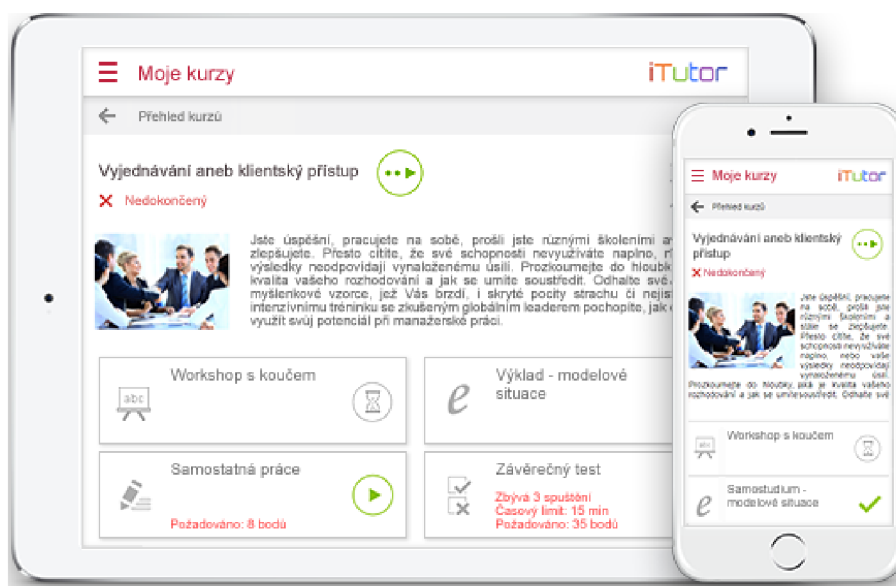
Moje kurzy

iTutor

Přehled kurzů

Vyjednávání aneb klientský přístup

Nedokončený

Jste úspěšní, pracujete na sobě, prošli jste různými školeními a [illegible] zlepšujete. Přesto cítíte, že své schopnosti nevyužíváte naplno, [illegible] výsledky neodpovídají vynaloženému úsilí. Prozkoumejte do hloubk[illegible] kvalita vašeho rozhodování a jak se umíte soustředit. Odhalte své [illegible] myšlenkové vzorce, jež Vás brzdí, i skryté pocity strachu či nejist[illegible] intenzivnímu tréninku se zkušeným globálním leaderem pochopíte, jak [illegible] využít svůj potenciál při manažerské práci.

abc

Workshop s koučem

Výklad - modelové situace

Samostatná práce

Požadováno: 8 bodů

Závěrečný test

Zbývá 3 spuštění
Časový limit: 15 min
Požadováno: 35 bodů

Moje kurzy

iTutor

Přehled kurzů

Vyjednávání aneb klientský přístup

Nedokončený

Jste úspěšní, pracujete na sobě, prošli jste různými školeními a stále se zlepšujete. Přesto cítíte, že své schopnosti nevyužíváte naplno, nebo vaše výsledky neodpovídají vynaloženému úsilí. Prozkoumejte do hloubky, jaká je kvalita vašeho rozhodování a jak se umíte soustředit. Odhalte své

abc

Workshop s koučem

Samostudium - modelové situace